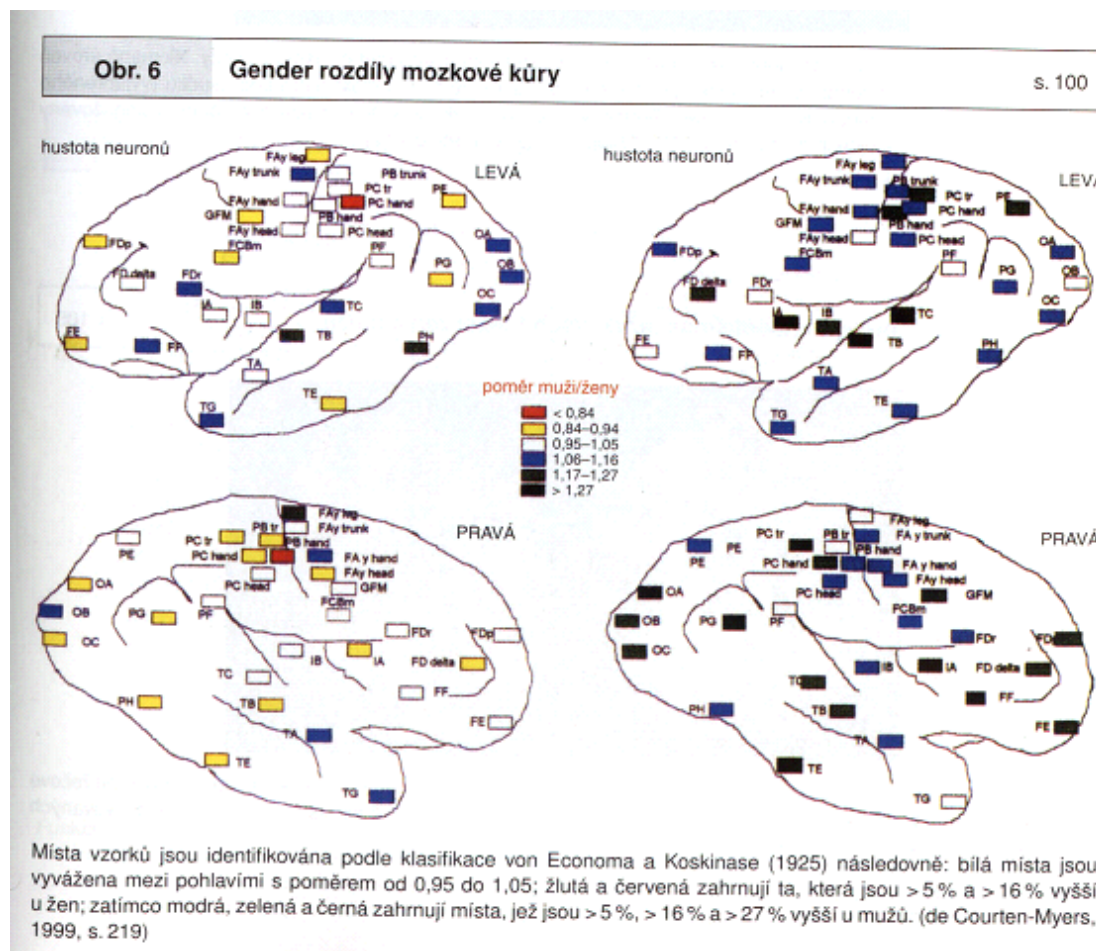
Obr. 6 Gender rozdíly mozkové kůry s. 100

hustota neuronů

LEVÁ

FAy leg
FAy trunk
PB trunk
PC tr
PC hand
PE
FAy hand
GFM
PB hand
FAy head
PC head
FCBm
FDp
PF
OA
PG
OB
FD delta
FDr
OC
IA
IB
TC
FE
FF
TB
PH
TA
TE
TG

hustota neuronů

LEVÁ

FAy leg
FAy trunk
PB trunk
PC tr
PC hand
PE
FAy hand
GFM
PB hand
FAy head
PC head
FCBm
FDp
PF
OA
FD delta
FDr
PG
OB
OC
IA
IB
TC
FE
FF
TB
PH
TA
TE
TG

poměr muži/ženy
< 0,84
0,84–0,94
0,95–1,05
1,06–1,16
1,17–1,27
> 1,27

PRAVÁ

FAy leg
FAy trunk
PB tr
PC tr
PE
PC hand
PB hand
FA y hand
FAy head
OA
PC head
GFM
OB
FCBm
PG
PF
OC
FDr
FDp
IB
IA
TC
FD delta
FF
PH
TB
FE
TA
TE
TG

PRAVÁ

FAy leg
PC tr
PB tr
FA y trunk
PE
PB hand
PC hand
FA y hand
FAy head
OA
PC head
GFM
OB
PG
PF
FCBm
OC
FDr
FDp
IB
IA
FD delta
TC
FF
TB
PH
FE
TA
TE
TG

Místa vzorků jsou identifikována podle klasifikace von Economa a Koskinase (1925) následovně: bílá místa jsou vyvážena mezi pohlavími s poměrem od 0,95 do 1,05; žlutá a červená zahrnují ta, která jsou > 5 % a > 16 % vyšší u žen; zatímco modrá, zelená a černá zahrnují místa, jež jsou > 5 %, > 16 % a > 27 % vyšší u mužů. (de Courten-Myers, 1999, s. 219)